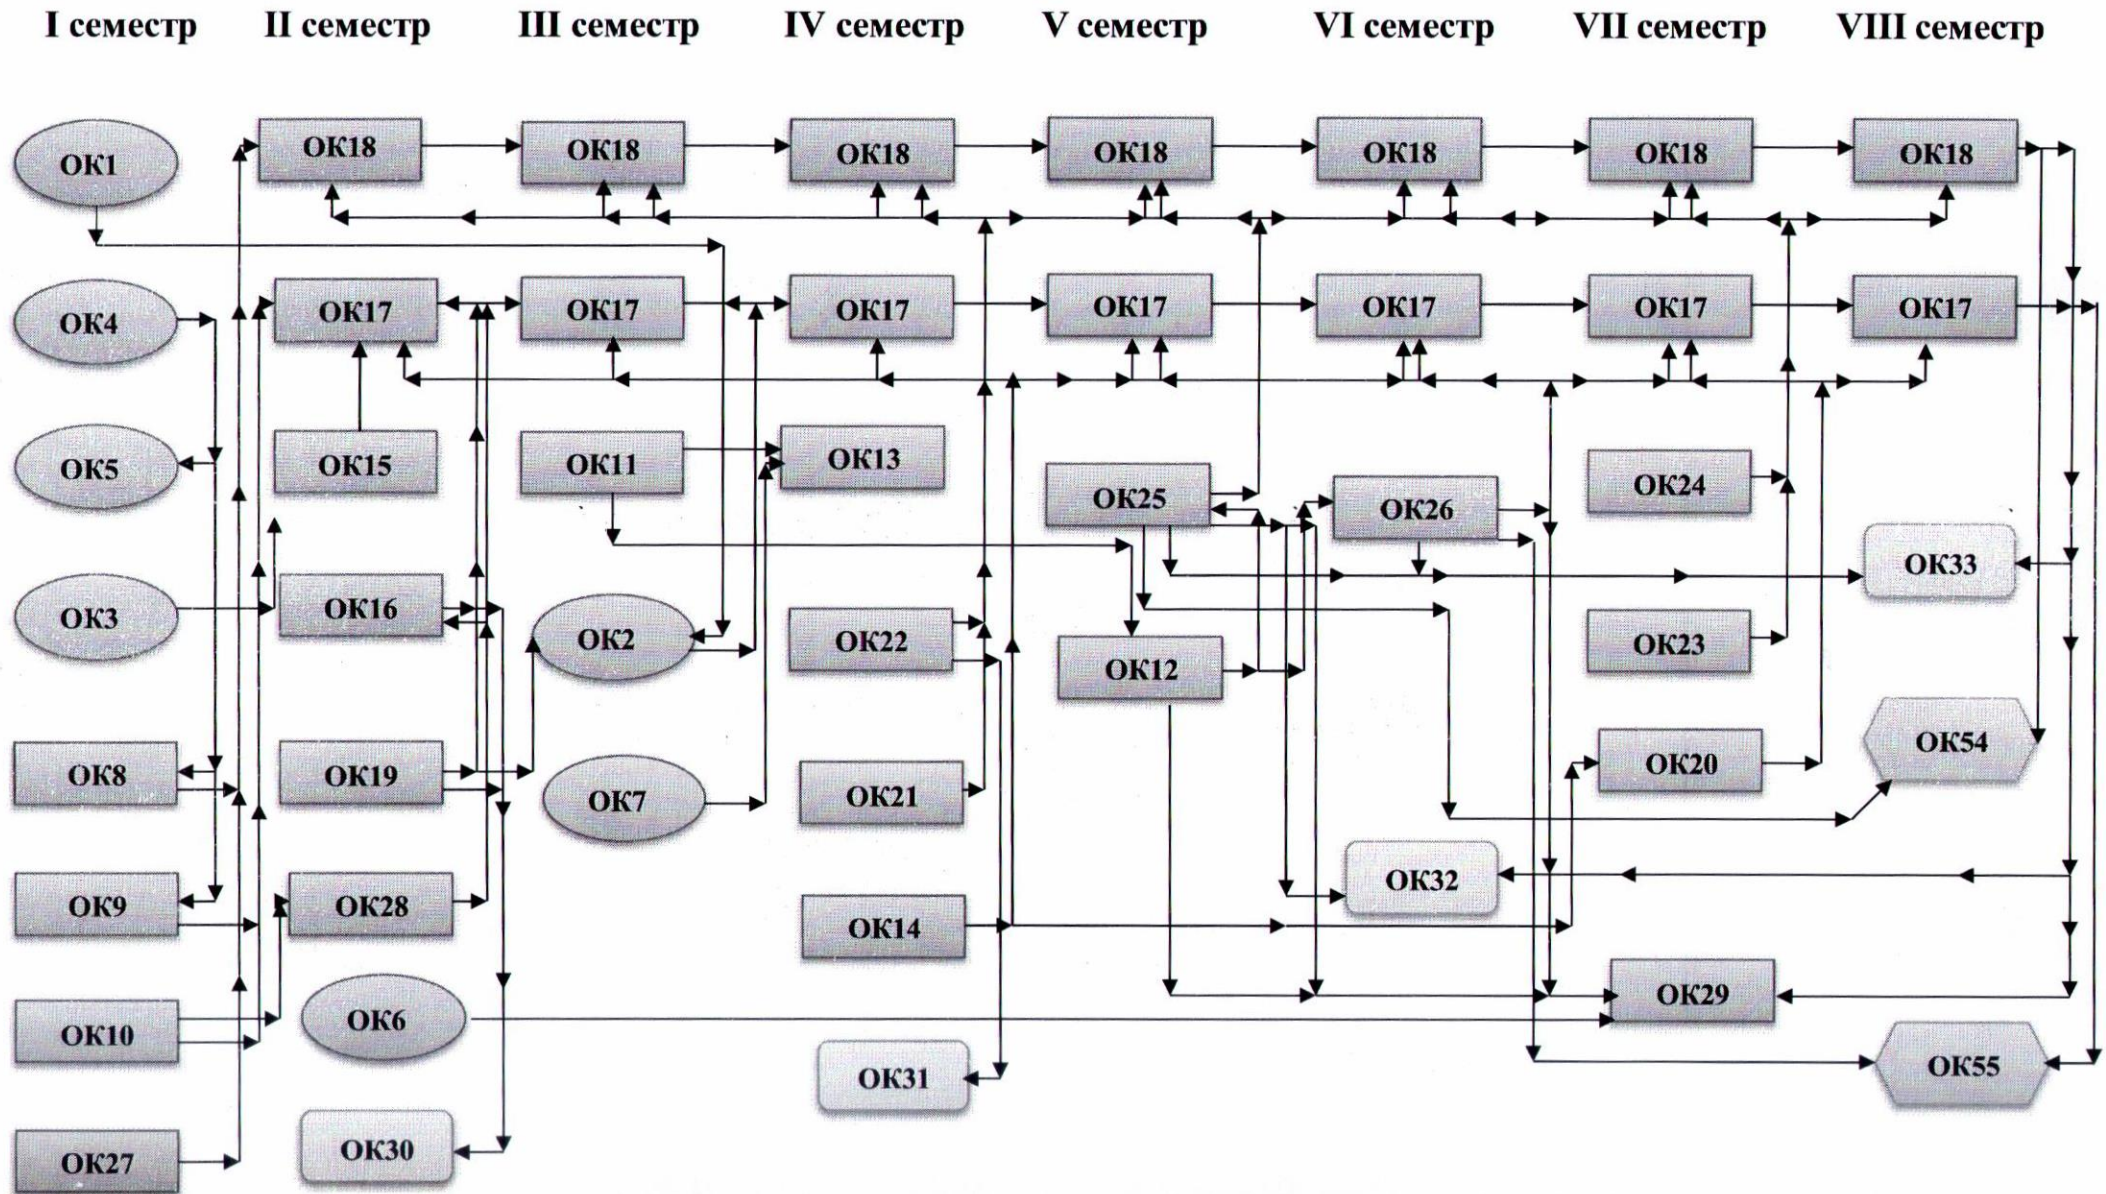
I семестр II семестр III семестр IV семестр V семестр VI семестр VII семестр VIII семестр

ОК1
ОК18 ОК18 ОК18 ОК18 ОК18 ОК18 ОК18

ОК4
ОК17 ОК17 ОК17 ОК17 ОК17 ОК17 ОК17

ОК5
ОК15
ОК11
ОК13
ОК25
ОК26
ОК24
ОК33

ОК3
ОК16
ОК2
ОК22
ОК12
ОК23

ОК8
ОК19
ОК7
ОК21
ОК20
ОК54

ОК9
ОК28
ОК14
ОК32

ОК10
ОК6
ОК29
ОК31
ОК55

ОК27
ОК30